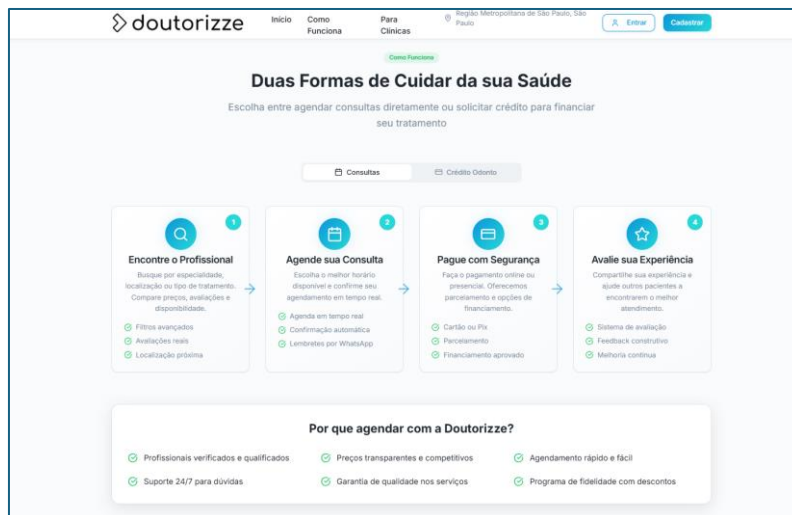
doutorizze

Início Como Funciona Para Clínicas Região Metropolitana de São Paulo, São Paulo Entrar Cadastrar

Como Funciona

Duas Formas de Cuidar da sua Saúde

Escolha entre agendar consultas diretamente ou solicitar crédito para financiar seu tratamento

Consultas Crédito Odonto

1
Encontre o Profissional
Busque por especialidade, localização ou tipo de tratamento. Compare preços, avaliações e disponibilidade.
Filtros avançados
Avaliações reais
Localização próxima

2
Agende sua Consulta
Escolha o melhor horário disponível e confirme seu agendamento em tempo real.
Agenda em tempo real
Confirmação automática
Lembretes por WhatsApp

3
Pague com Segurança
Faça o pagamento online ou presencial. Oferecemos parcelamento e opções de financiamento.
Cartão ou Pix
Parcelamento
Financiamento aprovado

4
Avalie sua Experiência
Compartilhe sua experiência e ajude outros pacientes a encontrarem o melhor atendimento.
Sistema de avaliação
Feedback construtivo
Melhoria contínua

Por que agendar com a Doutorizze?

Profissionais verificados e qualificados
Preços transparentes e competitivos
Agendamento rápido e fácil
Suporte 24/7 para dúvidas
Garantia de qualidade nos serviços
Programa de fidelidade com descontos